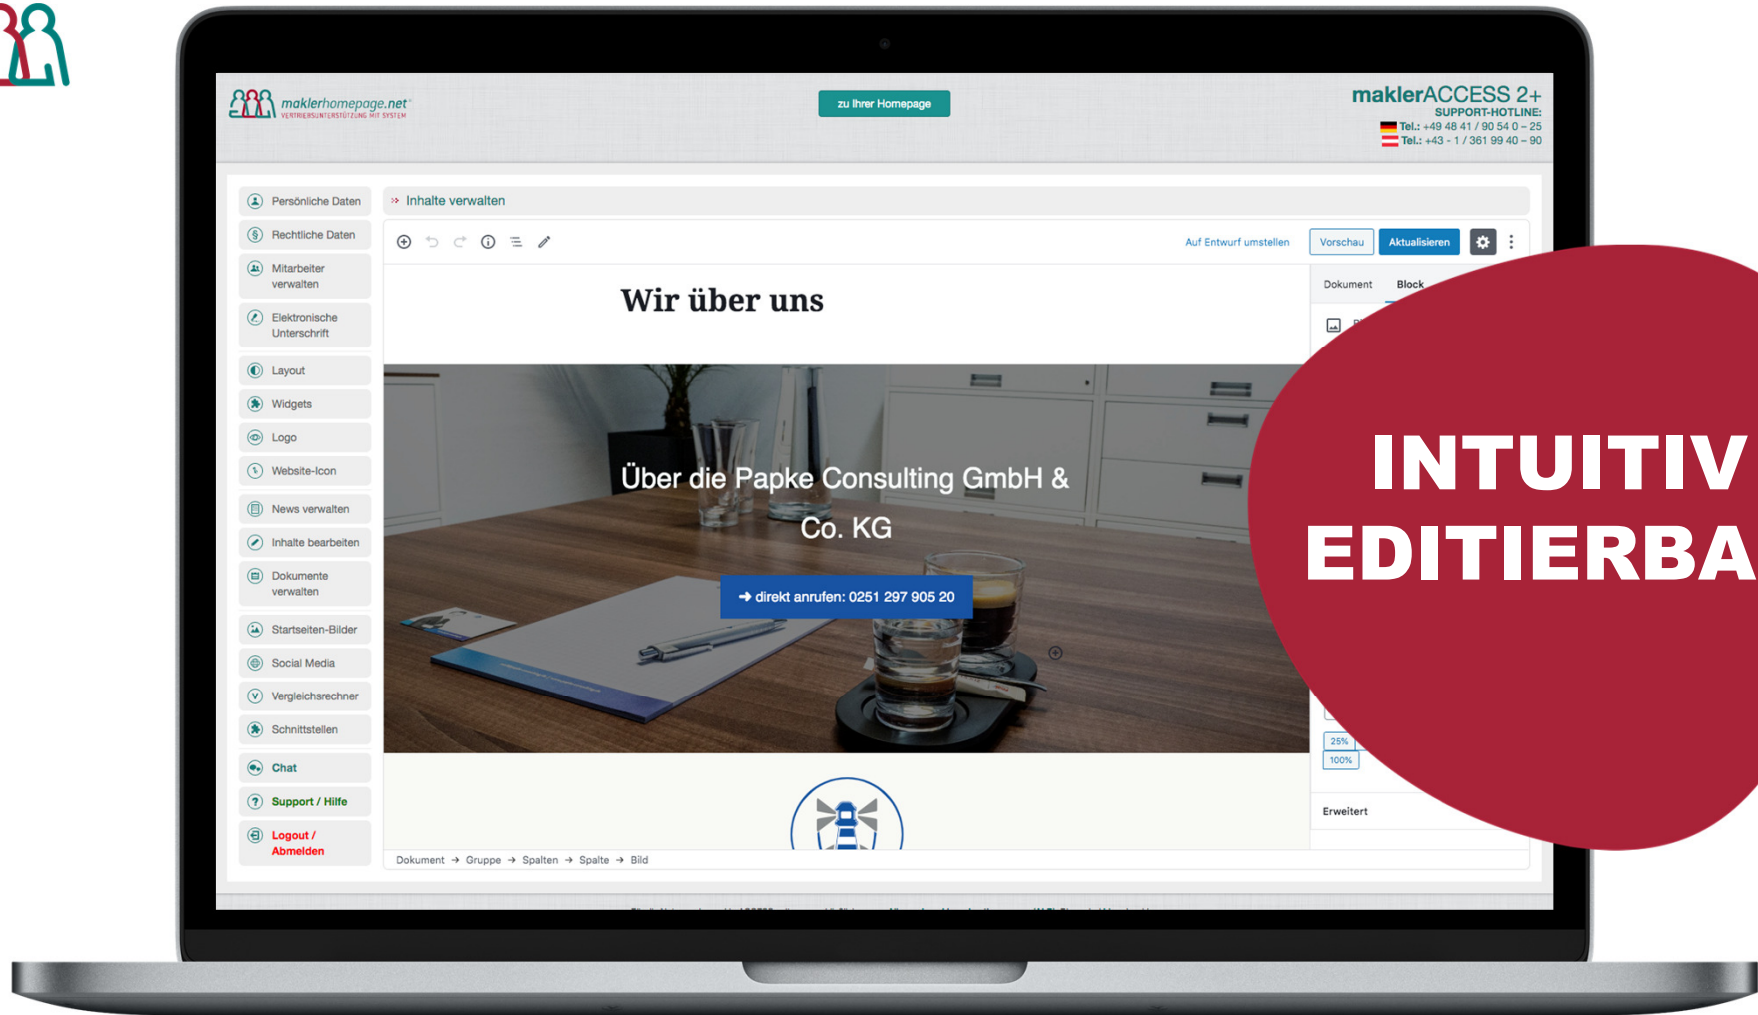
maklerhomepage.net
VERTRIEBSUNTERSTÜTZUNG MIT SYSTEM

zu Ihrer Homepage

maklerACCESS 2+
SUPPORT-HOTLINE:
Tel.: +49 48 41 / 90 54 0 – 25
Tel.: +43 - 1 / 361 99 40 – 90

Persönliche Daten
Rechtliche Daten
Mitarbeiter verwalten
Elektronische Unterschrift
Layout
Widgets
Logo
Website-Icon
News verwalten
Inhalte bearbeiten
Dokumente verwalten
Startseiten-Bilder
Social Media
Vergleichsrechner
Schnittstellen
Chat
Support / Hilfe
Logout / Abmelden

» Inhalte verwalten

Auf Entwurf umstellen
Vorschau
Aktualisieren

Dokument
Block

Wir über uns

Über die Papke Consulting GmbH & Co. KG

➜ direkt anrufen: 0251 297 905 20

25%
100%

Erweitert

Dokument → Gruppe → Spalten → Spalte → Bild

INTUITIV
EDITIERBA